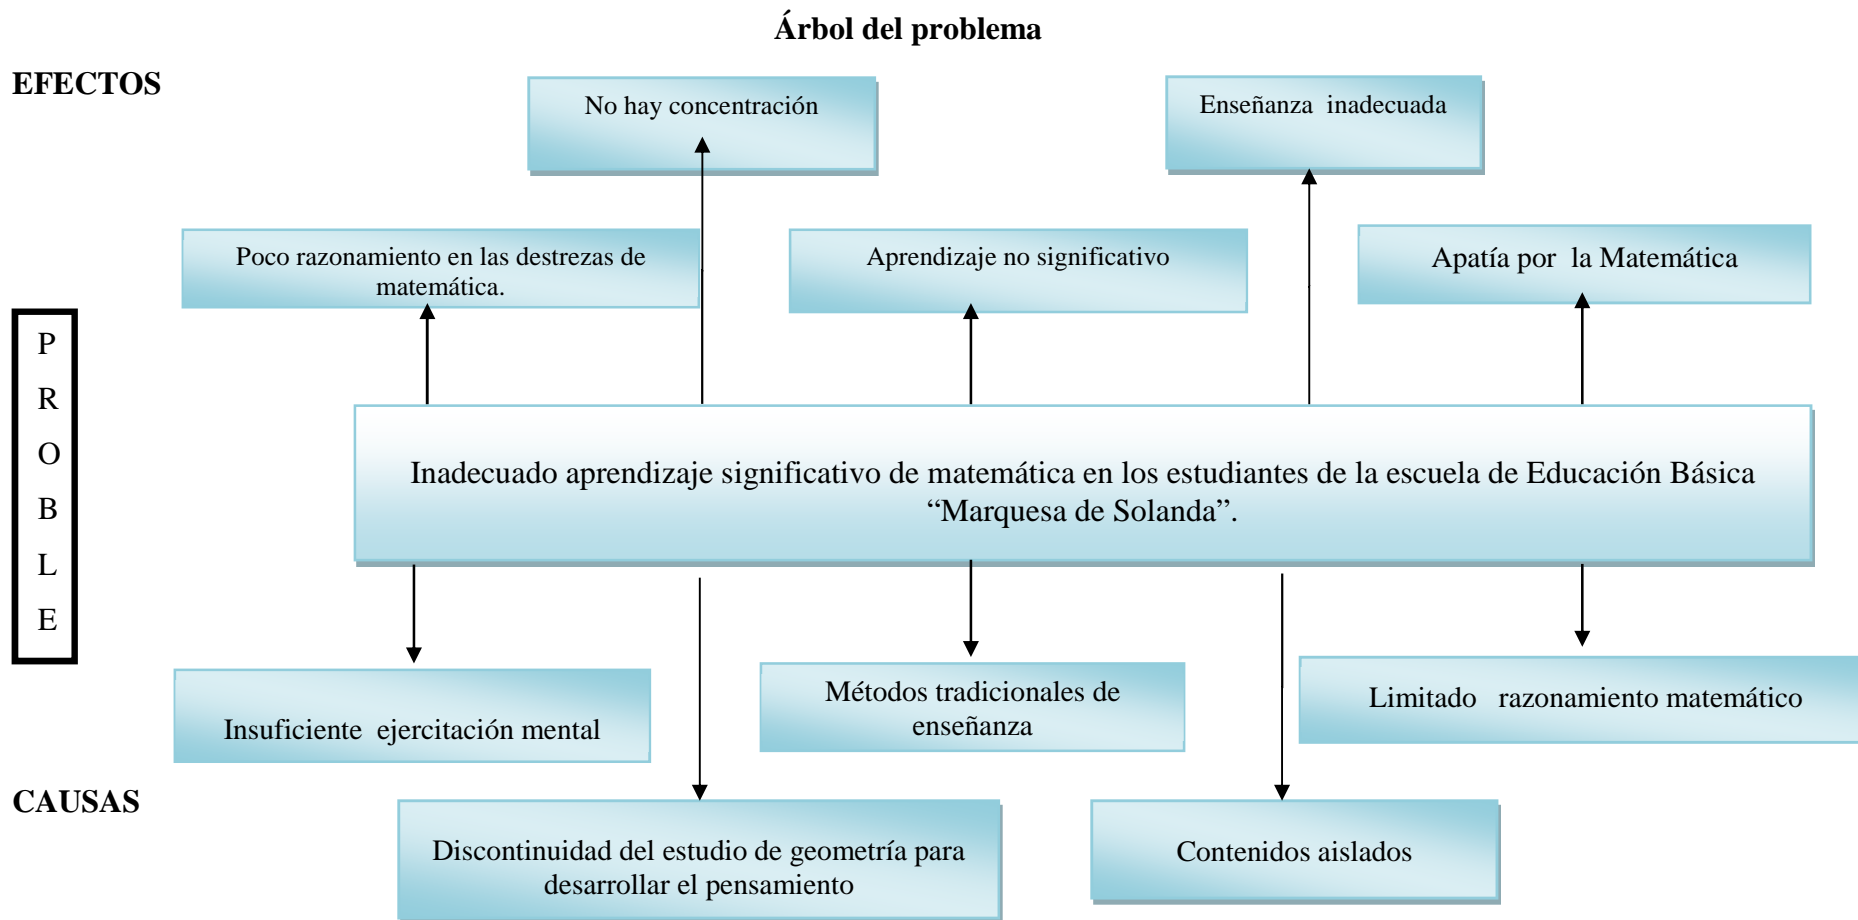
Árbol del problema

EFECTOS

No hay concentración

Enseñanza inadecuada

Poco razonamiento en las destrezas de matemática.

Aprendizaje no significativo

Apatía por la Matemática

P
R
O
B
L
E

Inadecuado aprendizaje significativo de matemática en los estudiantes de la escuela de Educación Básica “Marquesa de Solanda”.

Insuficiente ejercitación mental

Métodos tradicionales de enseñanza

Limitado razonamiento matemático

CAUSAS

Discontinuidad del estudio de geometría para desarrollar el pensamiento

Contenidos aislados